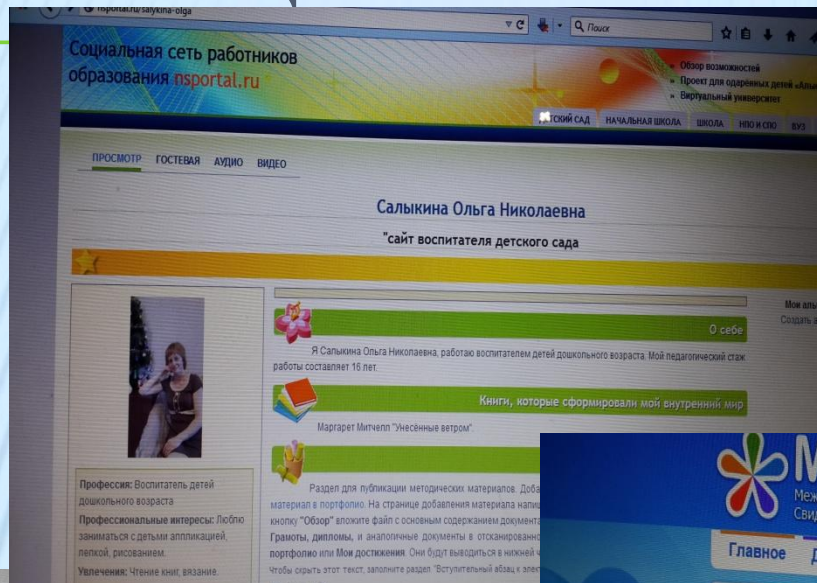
nsportal.ru/salykina-olga

Поиск

Социальная сеть работников образования nsportal.ru

» Обзор возможностей
» Проект для одарённых детей «Аль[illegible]
» Виртуальный университет

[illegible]ТСКИЙ САД НАЧАЛЬНАЯ ШКОЛА ШКОЛА НПО И СПО ВУЗ

ПРОСМОТР ГОСТЕВАЯ АУДИО ВИДЕО

Салыкина Ольга Николаевна

"сайт воспитателя детского сада

Мои аль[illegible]
Создать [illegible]

О себе

Я Салыкина Ольга Николаевна, работаю воспитателем детей дошкольного возраста. Мой педагогический стаж работы составляет 16 лет.

Книги, которые сформировали мой внутренний мир

Маргарет Митчелл "Унесённые ветром".

Раздел для публикации методических материалов. Доба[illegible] материал в портфолио. На странице добавления материала напи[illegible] кнопку "Обзор" вложите файл с основным содержанием документа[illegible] Грамоты, дипломы, и аналогичные документы в отсканированно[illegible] портфолио или Мои достижения. Они будут выводиться в нижней ч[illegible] Чтобы скрыть этот текст, заполните раздел "Вступительный абзац к элек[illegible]

Профессия: Воспитатель детей дошкольного возраста

Профессиональные интересы: Люблю заниматься с детьми аппликацией, лепкой, рисованием.

Увлечения: Чтение книг, вязание.

М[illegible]
Меж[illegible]
Свид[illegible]

Главное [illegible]